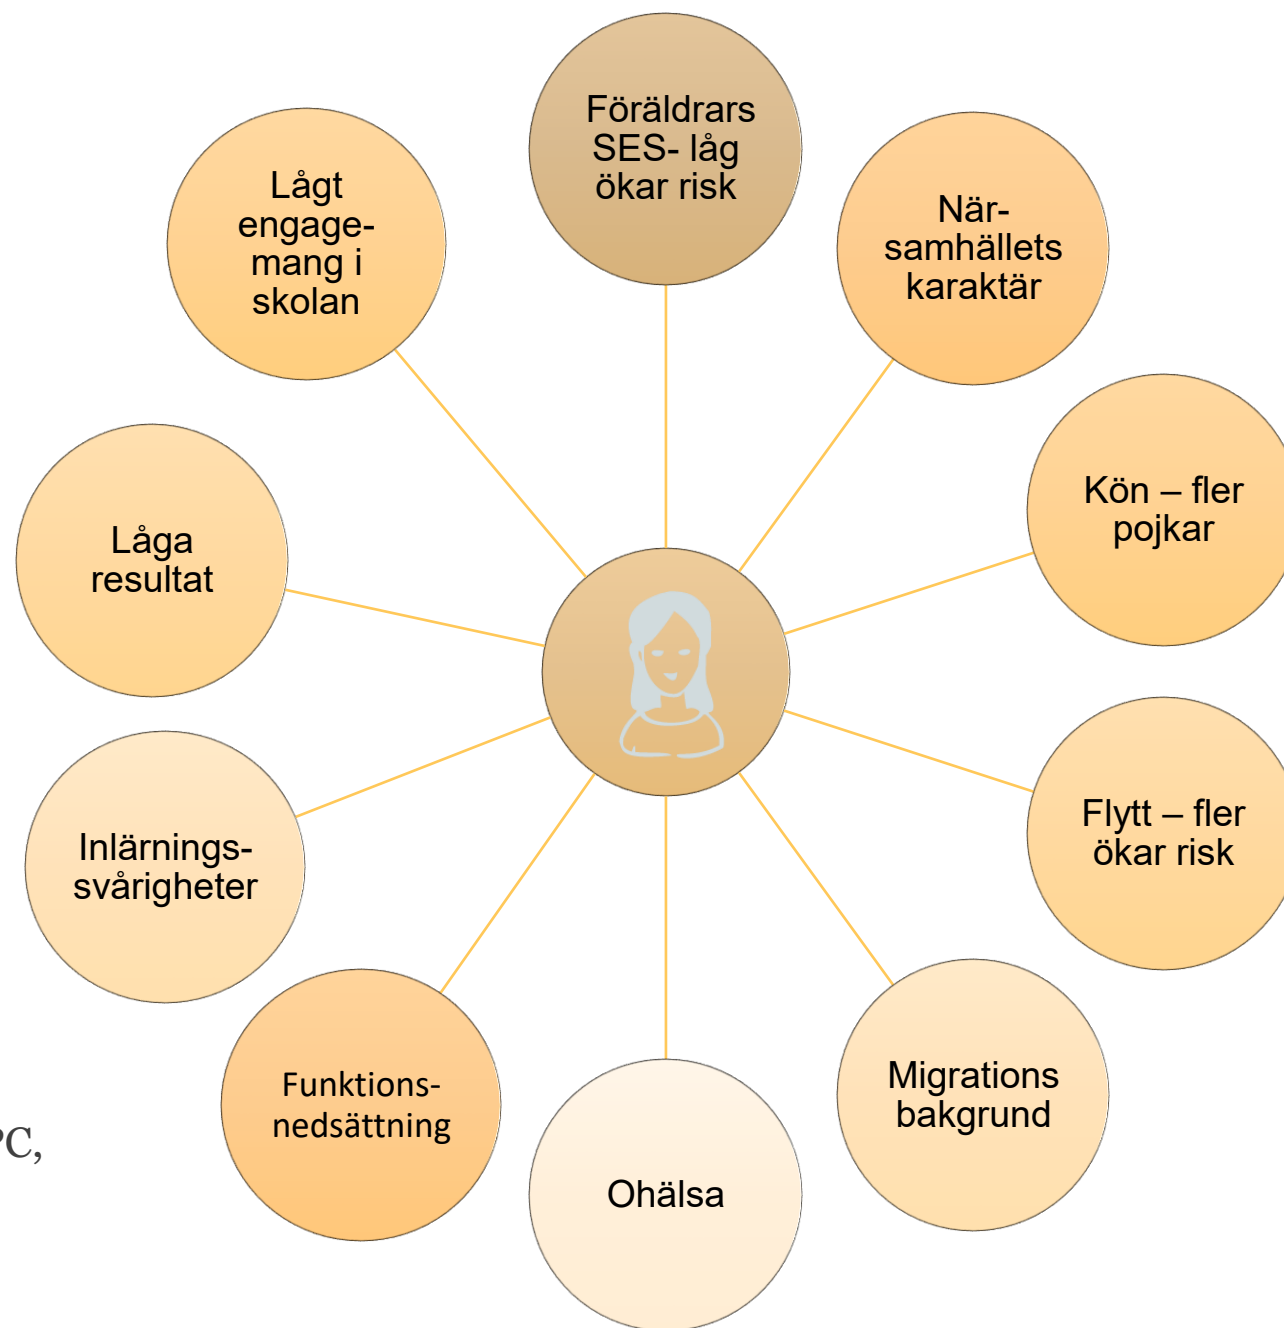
Föräldrars SES- låg ökar risk

När-samhällets karaktär

Kön – fler pojkar

Flytt – fler ökar risk

Migrations bakgrund

Ohälsa

Funktions-nedsättning

Inlärnings-svårigheter

Låga resultat

Lågt engage-mang i skolan

PC,